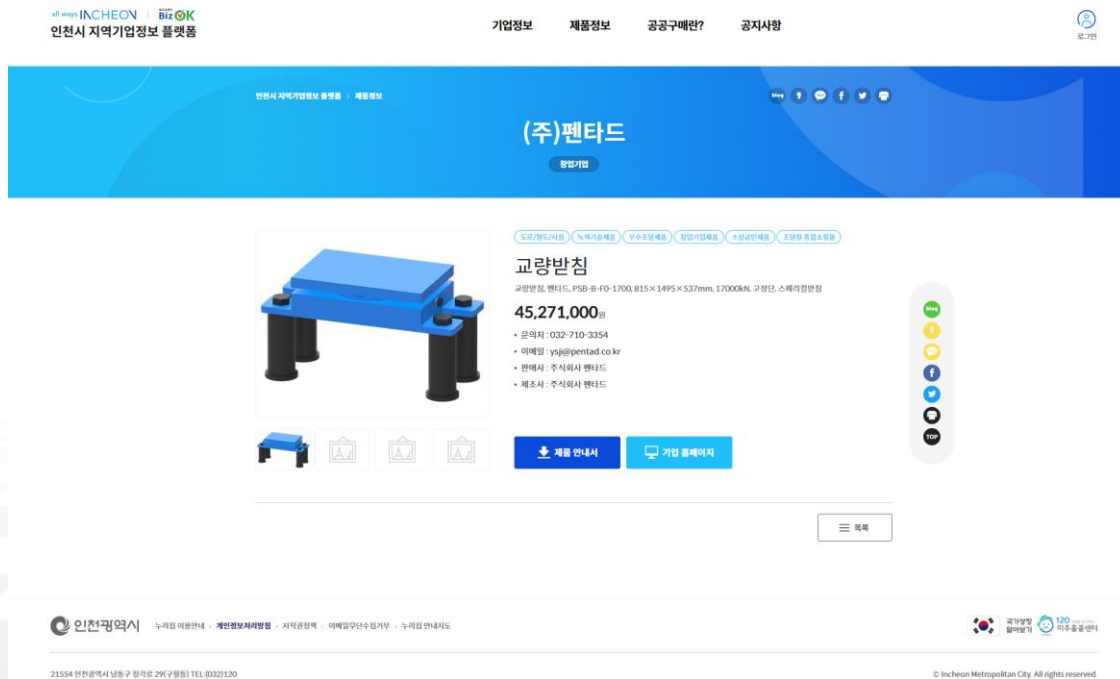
all ways INCHEON | BizOK
인천시 지역기업정보 플랫폼

기업정보 제품정보 공공구매란? 공지사항

로그인

인천시 지역기업정보 플랫폼 > 제품정보

blog

(주)펜타드

창업기업

도로/철도/시설 녹색기술제품 우수조달제품 창업기업제품 소상공인제품 조달청 종합쇼핑몰

교량받침

교량받침, 펜타드, PSB-B-FO-1700, 815×1495×537mm, 17000kN, 고정단, 스페리컬받침

45,271,000원

• 문의처 : 032-710-3354
• 이메일 : ysji@pentad.co.kr
• 판매사 : 주식회사 펜타드
• 제조사 : 주식회사 펜타드

제품 안내서

기업 홈페이지

blog

TOP

목록

인천광역시 누리집 이용안내 · 개인정보처리방침 · 저작권정책 · 이메일무단수집거부 · 누리집 안내지도

국가상징 알아보기 120 미추홀콜센터

21554 인천광역시 남동구 정각로 29(구월동) TEL (032)120

© Incheon Metropolitan City. All rights reserved.